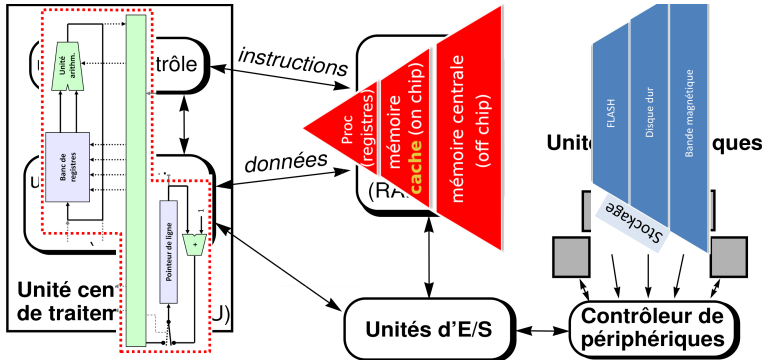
Unité arithm.

trôle

Banc de registres

Pointeur de ligne

+

instructions

données

Proc (registres)

mémoire cache (on chip)

mémoire centrale (off chip)

(RA

FLASH

Disque dur

Bande magnétique

Unit

ques

Stockage

Unité cen

de traitem

U)

Unités d'E/S

Contrôleur de périphériques